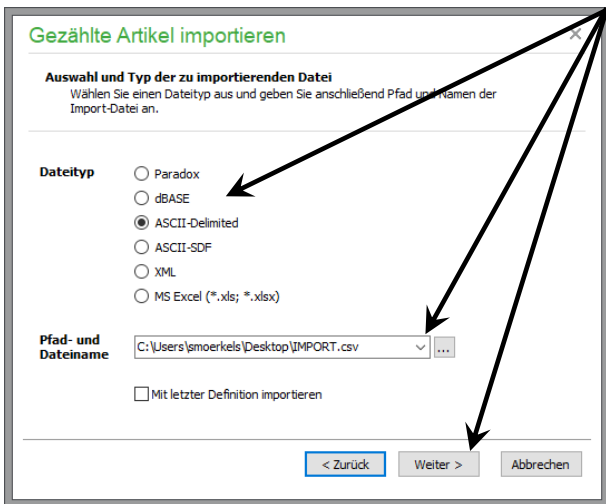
Gezählte Artikel importieren

Auswahl und Typ der zu importierenden Datei
Wählen Sie einen Dateityp aus und geben Sie anschließend Pfad und Namen der Import-Datei an.

Dateityp

Paradox
dBASE
ASCII-Delimited
ASCII-SDF
XML
MS Excel (*.xls; *.xlsx)

Pfad- und Dateiname

C:\Users\smoerkels\Desktop\IMPORT.csv

...

Mit letzter Definition importieren

< Zurück

Weiter >

Abbrechen